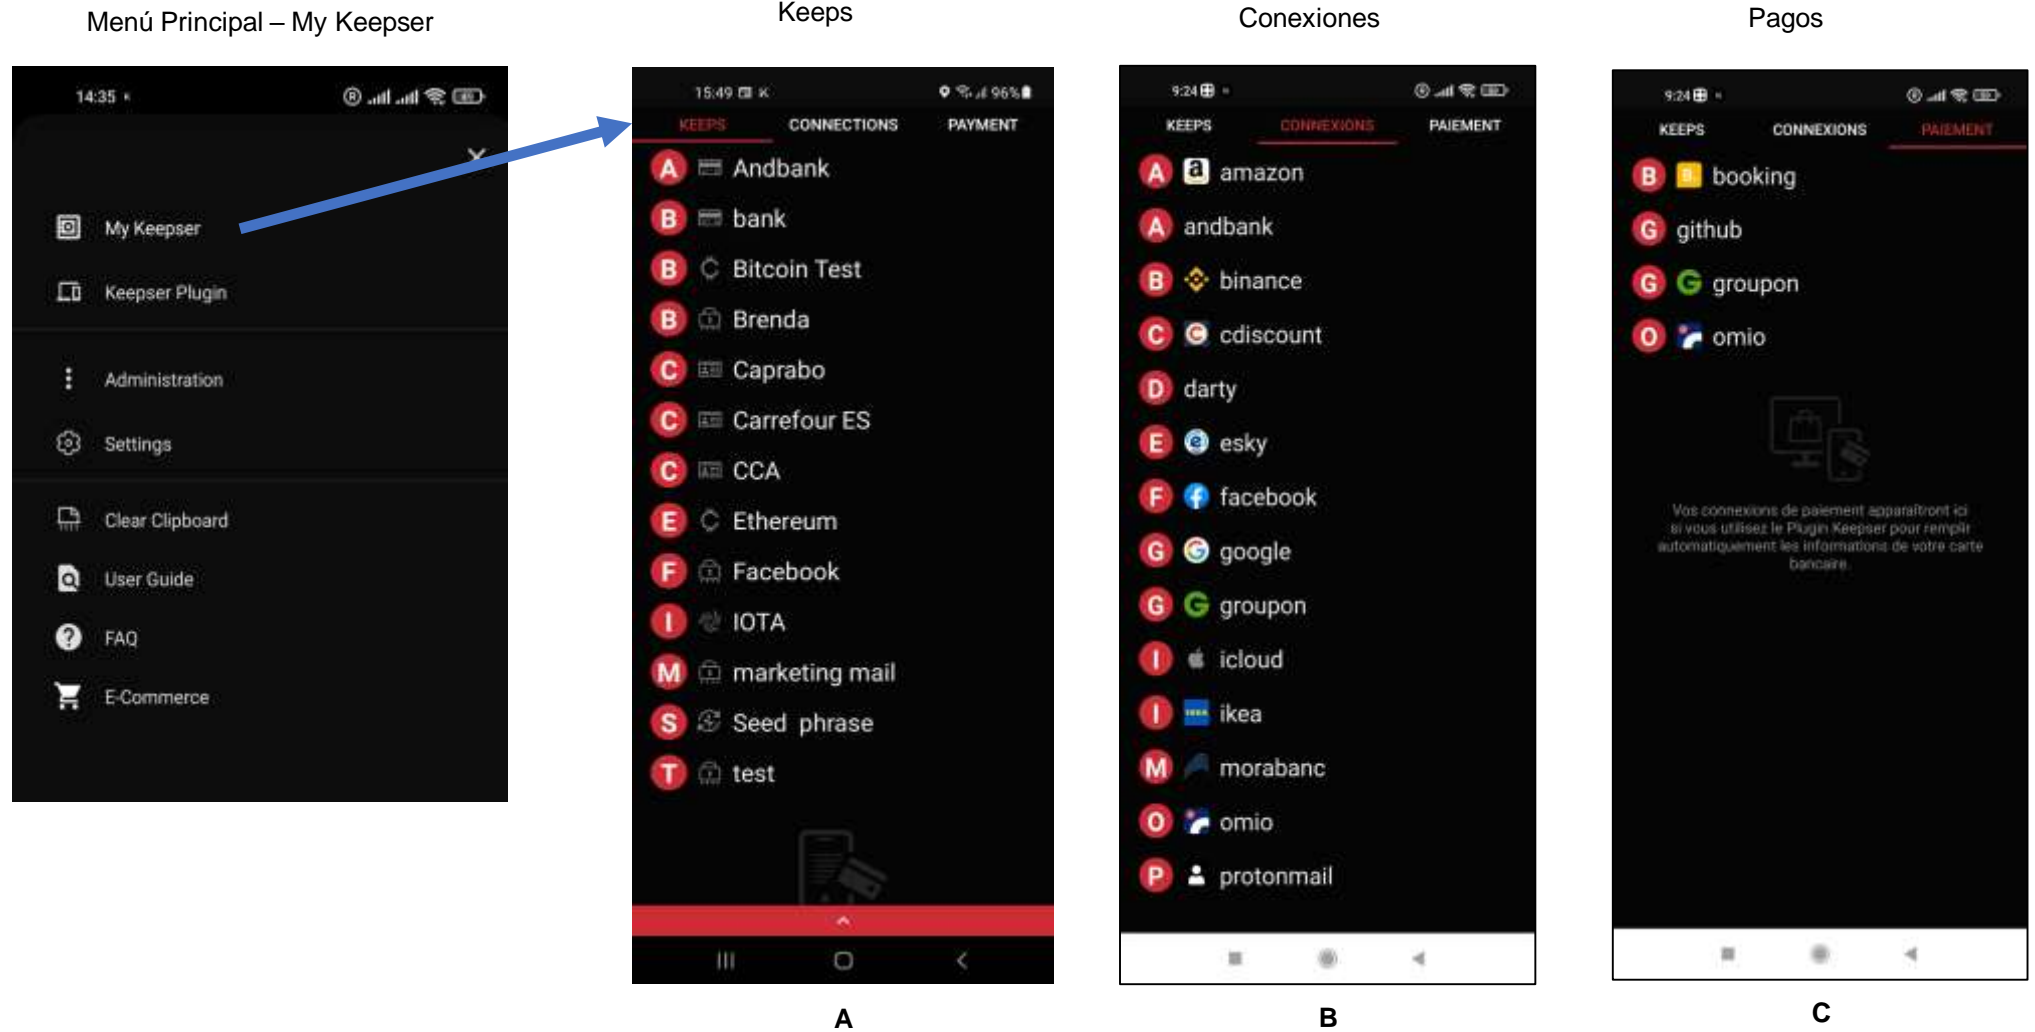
Menú Principal – My Keepser

14:35

My Keepser

Keepser Plugin

Administration

Settings

Clear Clipboard

User Guide

FAQ

E-Commerce

Keeps

15:49 96%

KEEPS CONNECTIONS PAYMENT

A Andbank
B bank
B Bitcoin Test
B Brenda
C Caprabo
C Carrefour ES
C CCA
E Ethereum
F Facebook
I IOTA
M marketing mail
S Seed phrase
T test

A

Conexiones

9:24

KEEPS CONNEXIONS PAIEMENT

A amazon
A andbank
B binance
C cdiscount
D darty
E esky
F facebook
G google
G groupon
I icloud
I ikea
M morabanc
O omio
P protonmail

B

Pagos

9:24

KEEPS CONNEXIONS PAIEMENT

B booking
G github
G groupon
O omio

Vos connexions de paiement apparaîtront ici si vous utilisez le Plugin Keepser pour remplir automatiquement les informations de votre carte bancaire

C